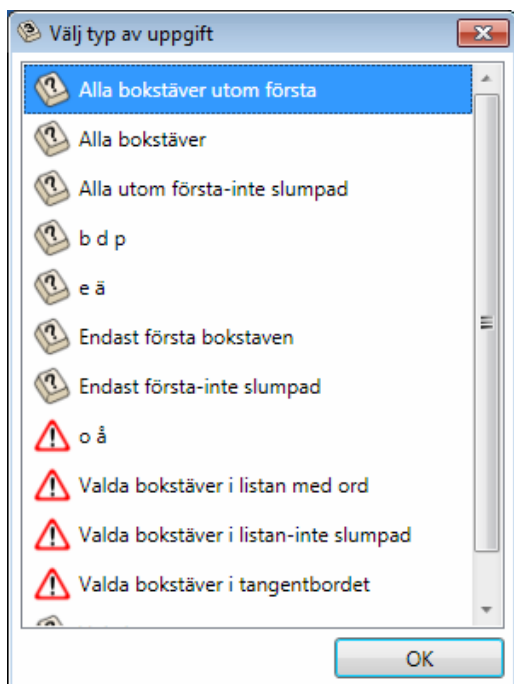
Välj typ av uppgift

Alla bokstäver utom första

Alla bokstäver

Alla utom första-inte slumpad

b d p

e ä

Endast första bokstaven

Endast första-inte slumpad

o å

Valda bokstäver i listan med ord

Valda bokstäver i listan-inte slumpad

Valda bokstäver i tangentbordet

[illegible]

OK